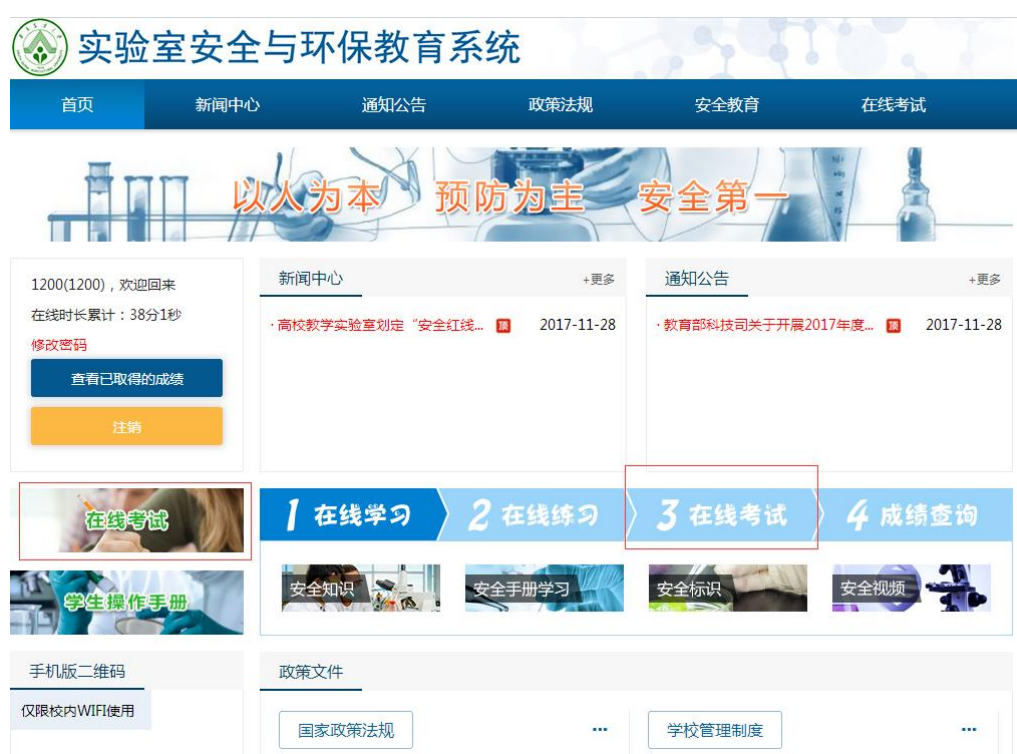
实验室安全与环保教育系统

首页 新闻中心 通知公告 政策法规 安全教育 在线考试

以人为本 预防为主 安全第一

1200(1200)，欢迎回来
在线时长累计：38分1秒
修改密码
查看已取得的成绩
注销

新闻中心 +更多
·高校教学实验室划定"安全红线... 顶 2017-11-28

通知公告 +更多
·教育部科技司关于开展2017年度... 顶 2017-11-28

在线考试

学生操作手册

1 在线学习 2 在线练习 3 在线考试 4 成绩查询

安全知识 安全手册学习 安全标识 安全视频

手机版二维码
仅限校内WIFI使用

政策文件
国家政策法规 ···
学校管理制度 ···